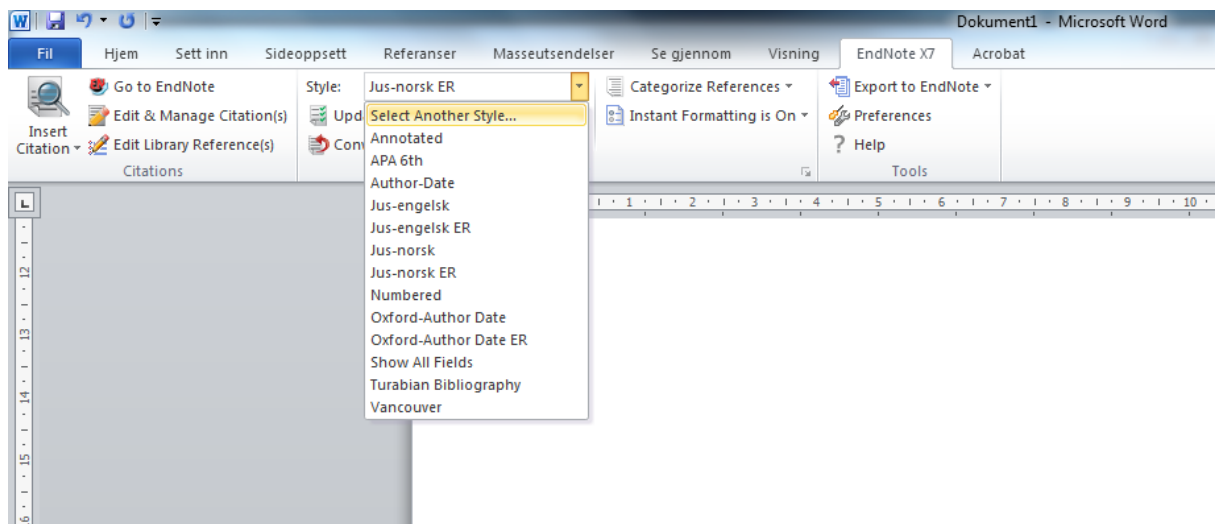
Dokument1 - Microsoft Word

Fil | Hjem | Sett inn | Sideoppsett | Referanser | Masseutsendelser | Se gjennom | Visning | EndNote X7 | Acrobat

Insert Citation
Go to EndNote
Edit & Manage Citation(s)
Edit Library Reference(s)
Citations

Style: Jus-norsk ER
Upd
Conv

Select Another Style...
Annotated
APA 6th
Author-Date
Jus-engelsk
Jus-engelsk ER
Jus-norsk
Jus-norsk ER
Numbered
Oxford-Author Date
Oxford-Author Date ER
Show All Fields
Turabian Bibliography
Vancouver

Categorize References
Instant Formatting is On

Export to EndNote
Preferences
Help
Tools

1 2 3 4 5 6 7 8 9 10
12 13 14 15